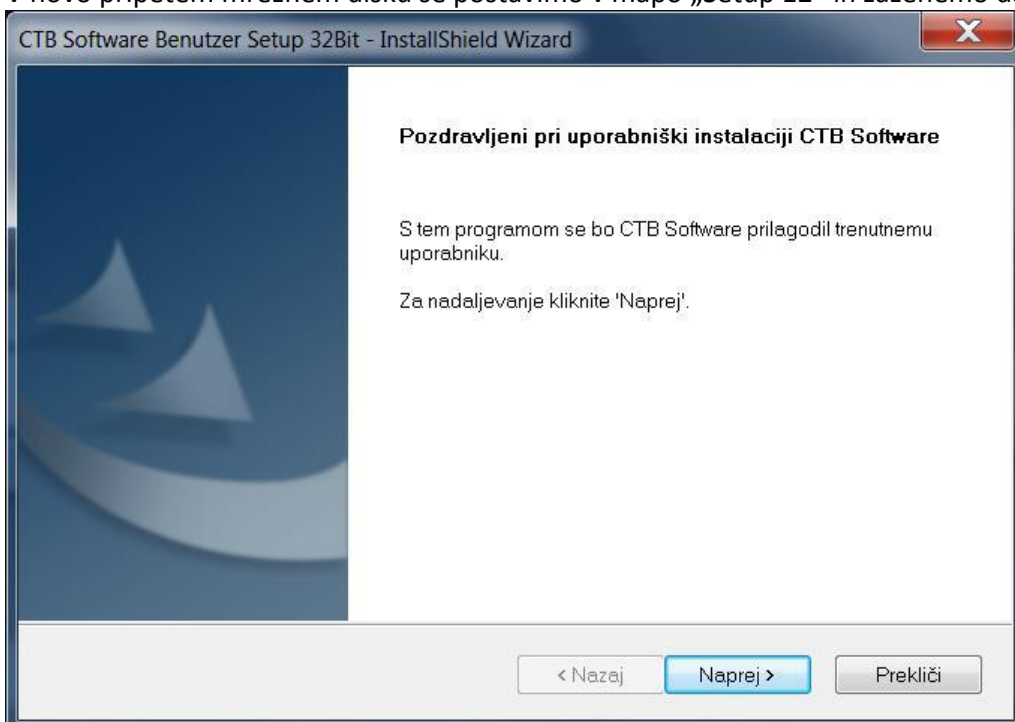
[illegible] CTB Software Benutzer Setup 32Bit - InstallShield Wizard

Pozdravljeni pri uporabniški instalaciji CTB Software

S tem programom se bo CTB Software prilagodil trenutnemu uporabniku.

Za nadaljevanje kliknite 'Naprej'.

< Nazaj

Naprej >

Prekliči